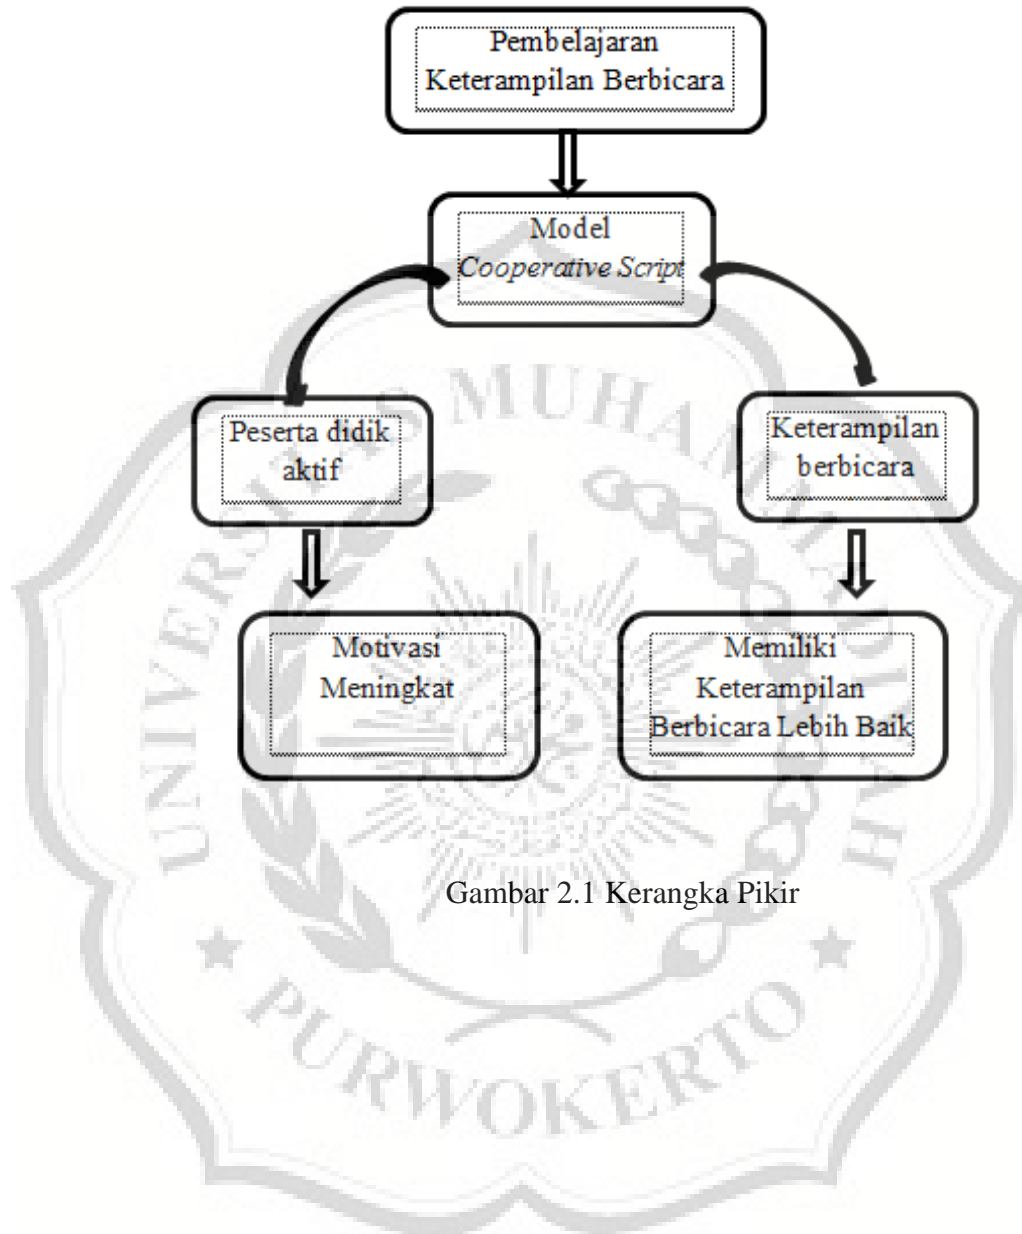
Pembelajaran Keterampilan Berbicara

Model *Cooperative Script*

Peserta didik aktif

Keterampilan berbicara

Motivasi Meningkat

Memiliki Keterampilan Berbicara Lebih Baik

Gambar 2.1 Kerangka Pikir

UNIVERSITAS MUHAMMADIYAH PURWOKERTO